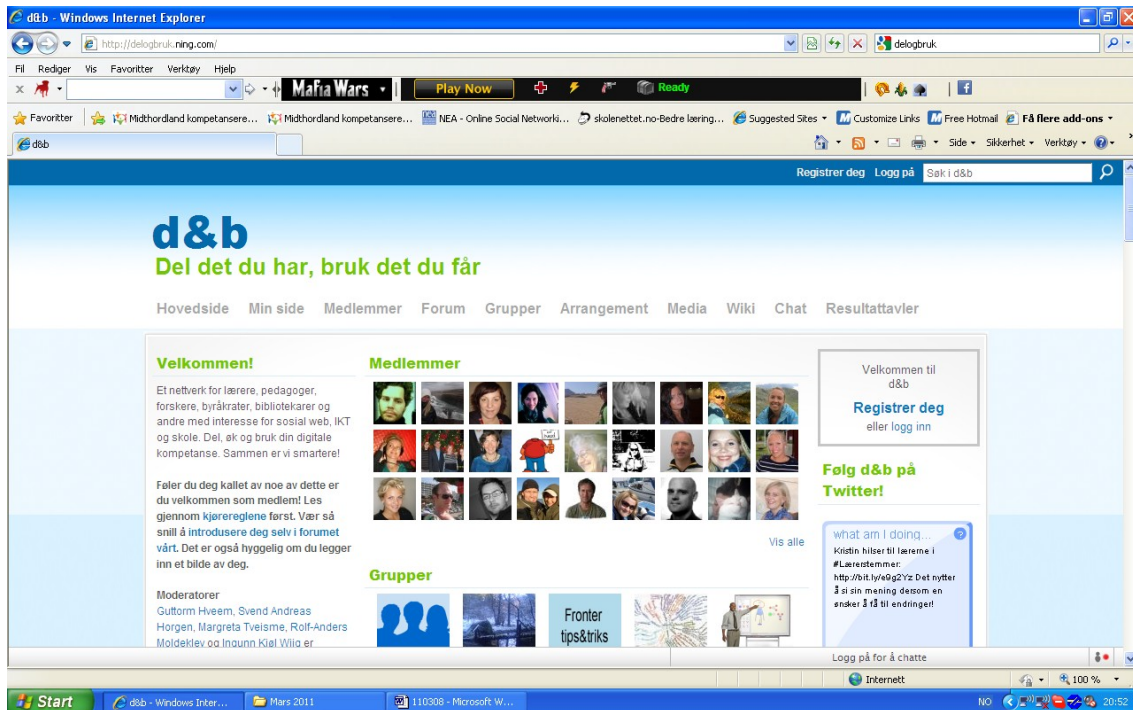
d&b - Windows Internet Explorer

http://delogbruk.ning.com/

delogbruk

Fil Rediger Vis Favoritter Verktøy Hjelp

Mafia Wars

Play Now

Ready

Favoritter

Midthordland kompetansere...

Midthordland kompetansere...

NEA - Online Social Networki...

skolenettet.no-Bedre læring...

Suggested Sites

Customize Links

Free Hotmail

Få flere add-ons

d&b

Side Sikkerhet Verktøy

Registrer deg Logg på Søk i d&b

d&b

Del det du har, bruk det du får

Hovedside Min side Medlemmer Forum Grupper Arrangement Media Wiki Chat Resultattavler

Velkommen!

Et nettverk for lærere, pedagoger, forskere, byråkrater, bibliotekarer og andre med interesse for sosial web, IKT og skole. Del, øk og bruk din digitale kompetanse. Sammen er vi smartere!

Føler du deg kallet av noe av dette er du velkommen som medlem! Les gjennom kjørereglene først. Vær så snill å introdusere deg selv i forumet vårt. Det er også hyggelig om du legger inn et bilde av deg.

Moderatorer

Guttorm Hveem, Svend Andreas Horgen, Margreta Tveisme, Rolf-Anders Moldeklev og Ingunn Kjøl Wiig er

Medlemmer

Vis alle

Grupper

Fronter tips&triks

Velkommen til d&b

Registrer deg

eller logg inn

Følg d&b på Twitter!

what am I doing...

Kristin hilser til lærerne i #Lærerstemmer: http://bit.ly/e9g2Yz Det nytter å si sin mening dersom en ønsker å få til endringer!

Logg på for å chatte

Internett

100 %

Start

d&b - Windows Inter...

Mars 2011

110308 - Microsoft W...

NO

20:52